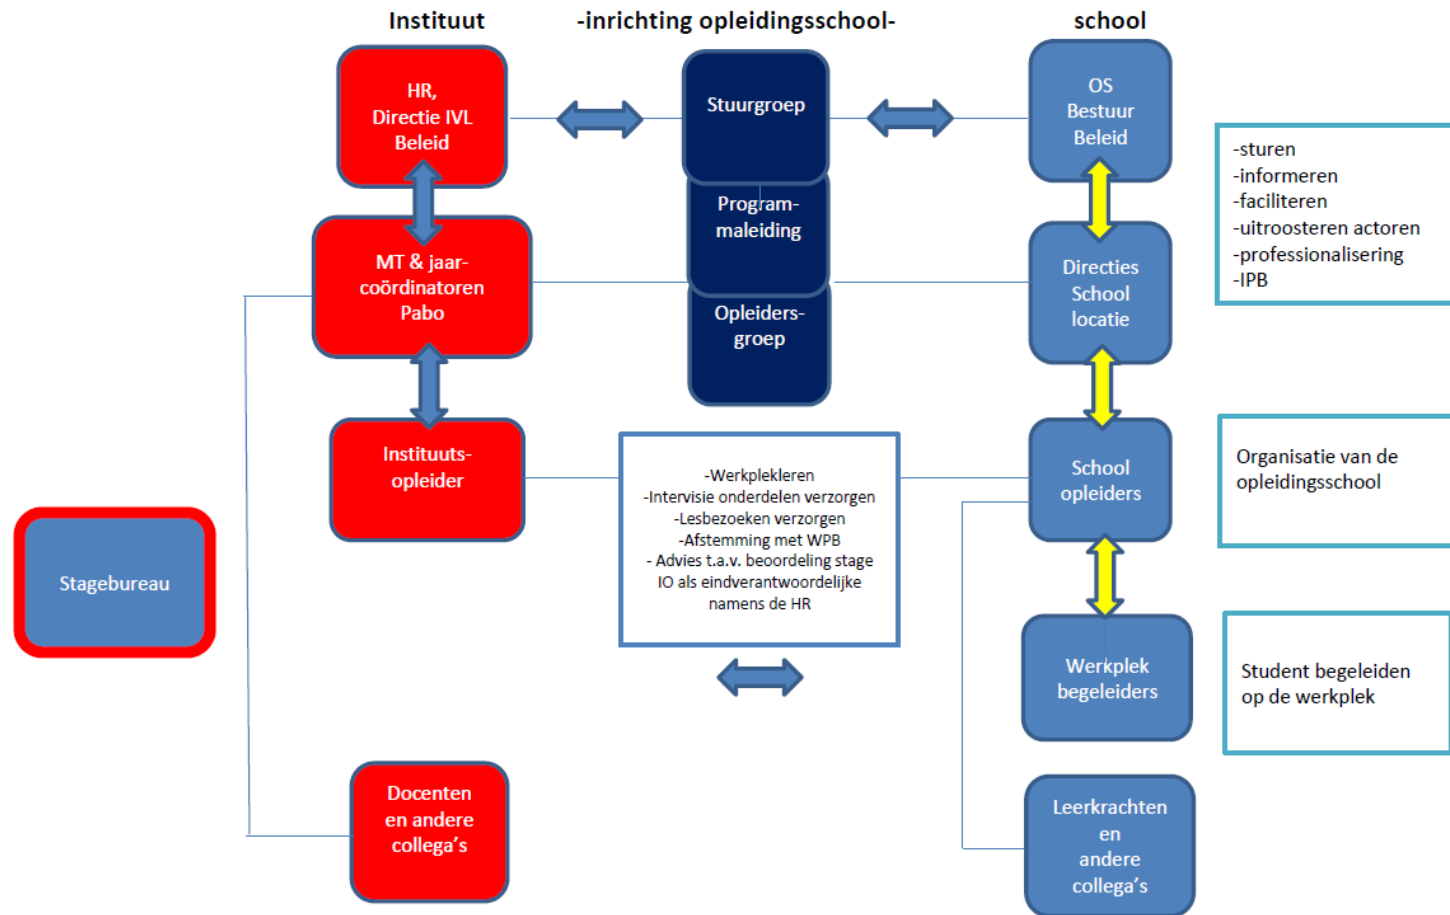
Instituut

-inrichting opleidingsschool-

school

HR, Directie IVL Beleid

Stuurgroep

OS Bestuur Beleid

-sturen
-informeren
-faciliteren
-uitroosteren actoren
-professionalisering
-IPB

Program-maleiding

MT & jaar-coördinatoren Pabo

Opleiders-groep

Directies School locatie

Instituuts-opleider

-Werkplekleren
-Intervisie onderdelen verzorgen
-Lesbezoeken verzorgen
-Afstemming met WPB
- Advies t.a.v. beoordeling stage IO als eindverantwoordelijke namens de HR

School opleiders

Organisatie van de opleidingsschool

Stagebureau

Werkplek begeleiders

Student begeleiden op de werkplek

Docenten en andere collega's

Leerkrachten en andere collega's